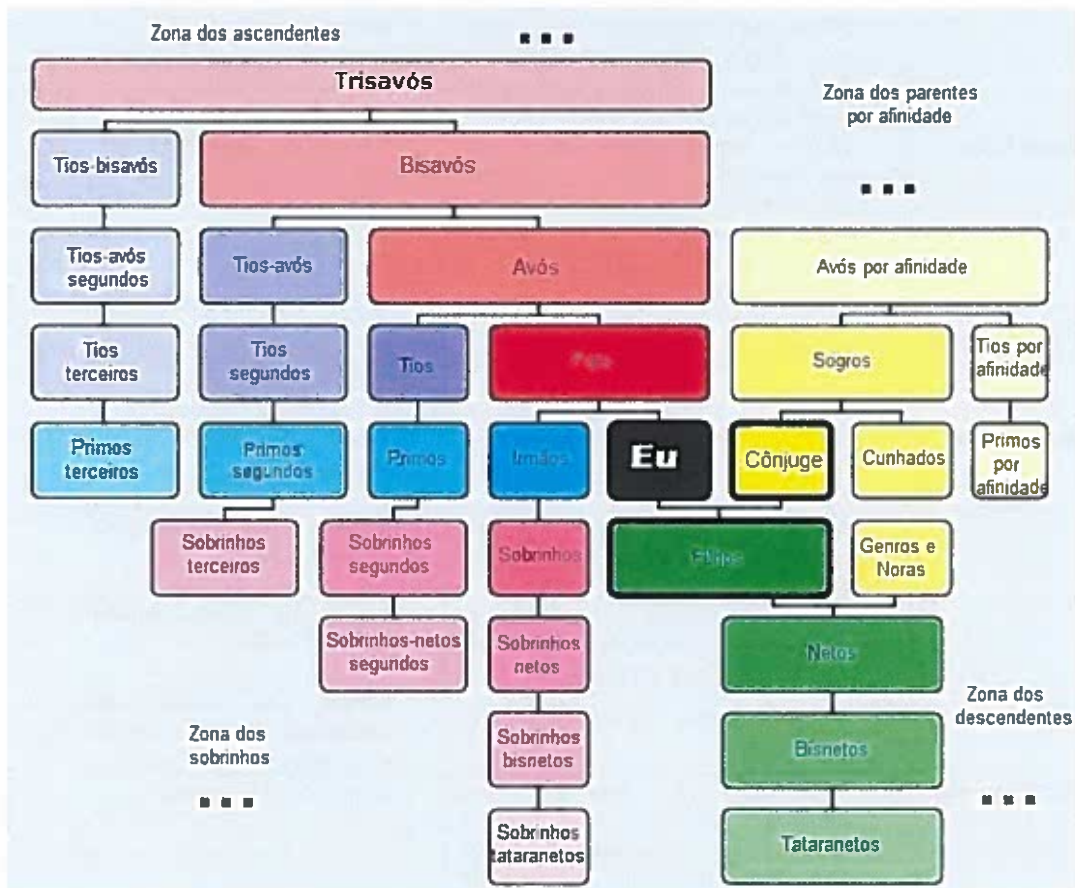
Zona dos ascendentes

...

Trisavós

Zona dos parentes por afinidade

Tios-bisavós

Bisavós

...

Tios-avós segundos

Tios-avós

Avós

Avós por afinidade

Tios terceiros

Tios segundos

Tios

Pais

Sogros

Tios por afinidade

Primos terceiros

Primos segundos

Primos

Irmãos

Eu

Cônjuge

Cunhados

Primos por afinidade

Sobrinhos terceiros

Sobrinhos segundos

Sobrinhos

Filhos

Genros e Noras

Sobrinhos-netos segundos

Sobrinhos netos

Netos

Zona dos descendentes

Zona dos sobrinhos

Sobrinhos bisnetos

Bisnetos

...

...

Sobrinhos tataranetos

Tataranetos